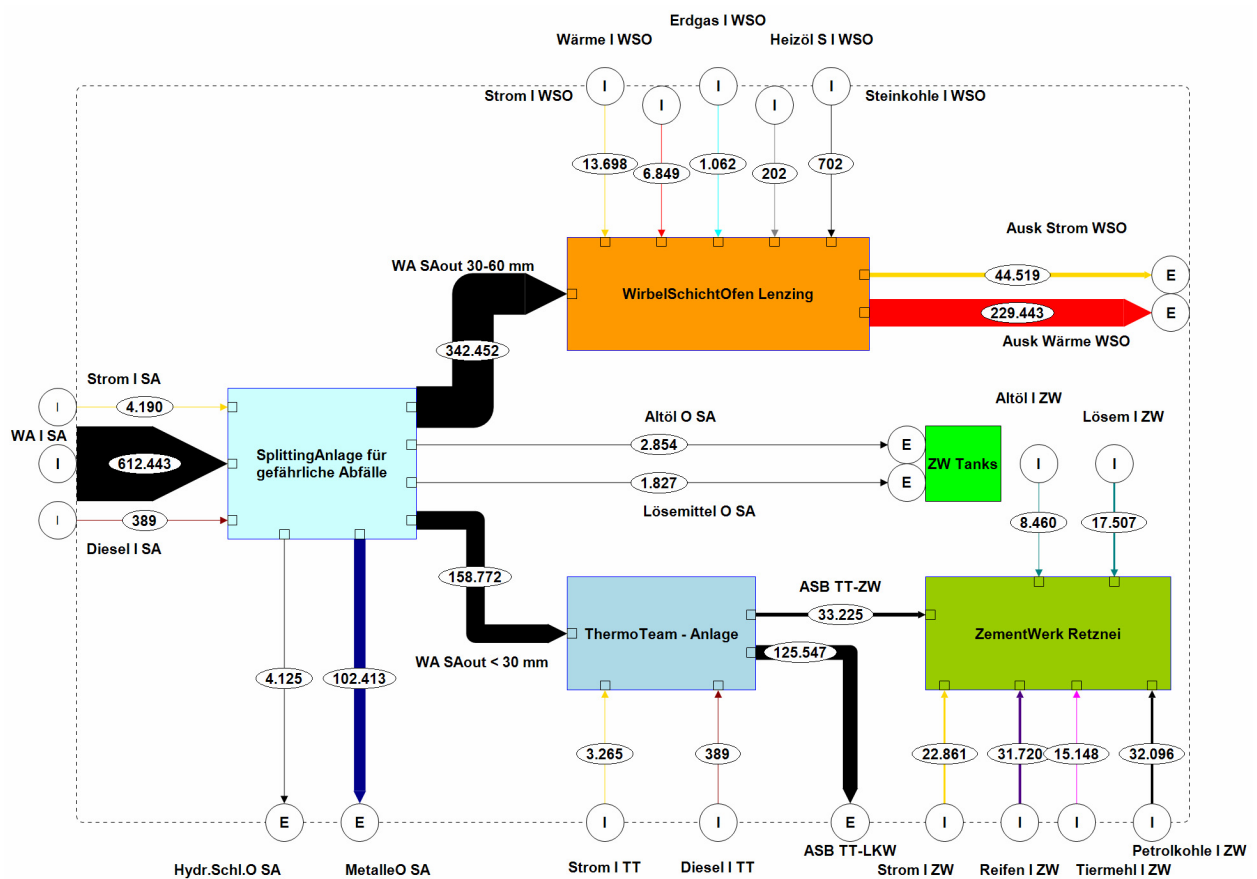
Erdgas I WSO
Wärme I WSO
Heizöl S I WSO
Strom I WSO
Steinkohle I WSO
I
I
I
I
I
13.698
6.849
1.062
202
702
Ausk Strom WSO
WA SAout 30-60 mm
WirbelSchichtOfen Lenzing
44.519
E
229.443
E
Ausk Wärme WSO
342.452
Strom I SA
I
4.190
WA I SA
I
612.443
I
389
Diesel I SA
SplittingAnlage für gefährliche Abfälle
Altöl O SA
2.854
E
1.827
E
Lösemittel O SA
ZW Tanks
Altöl I ZW
Lösem I ZW
I
I
8.460
17.507
158.772
ASB TT-ZW
33.225
ThermoTeam - Anlage
ZementWerk Retznei
125.547
WA SAout < 30 mm
4.125
102.413
3.265
389
22.861
31.720
15.148
32.096
E
E
I
I
E
I
I
I
I
Hydr.Schl.O SA
MetalleO SA
Strom I TT
Diesel I TT
ASB TT-LKW
Strom I ZW
Reifen I ZW
Tiermehl I ZW
Petrolkohle I ZW